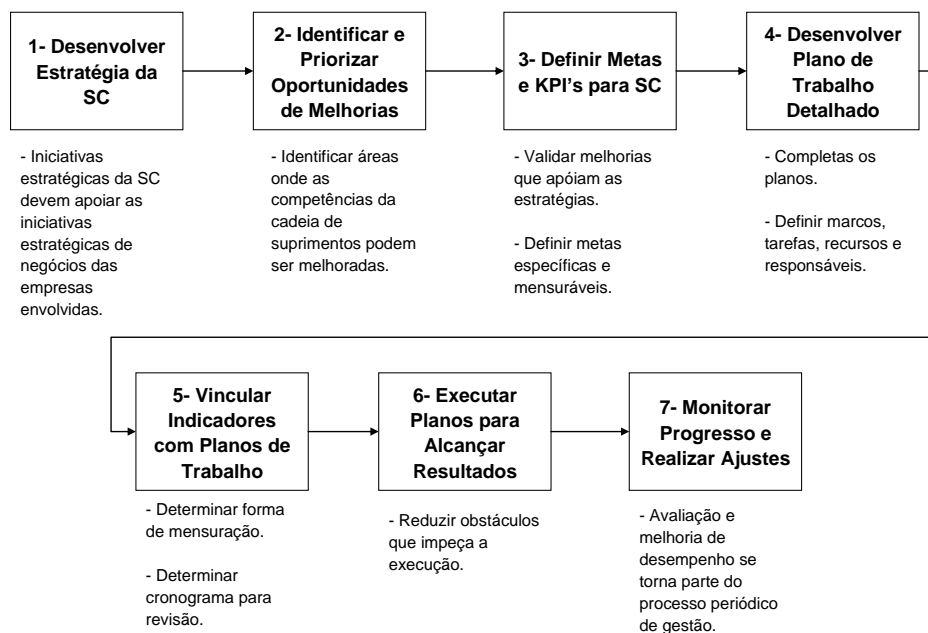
1- Desenvolver Estratégia da SC

- Iniciativas estratégicas da SC devem apoiar as iniciativas estratégicas de negócios das empresas envolvidas.

2- Identificar e Priorizar Oportunidades de Melhorias

- Identificar áreas onde as competências da cadeia de suprimentos podem ser melhoradas.

3- Definir Metas e KPI's para SC

- Validar melhorias que apóiam as estratégias.

- Definir metas específicas e mensuráveis.

4- Desenvolver Plano de Trabalho Detalhado

- Completas os planos.

- Definir marcos, tarefas, recursos e responsáveis.

5- Vincular Indicadores com Planos de Trabalho

- Determinar forma de mensuração.

- Determinar cronograma para revisão.

6- Executar Planos para Alcançar Resultados

- Reduzir obstáculos que impeça a execução.

7- Monitorar Progresso e Realizar Ajustes

- Avaliação e melhoria de desempenho se torna parte do processo periódico de gestão.